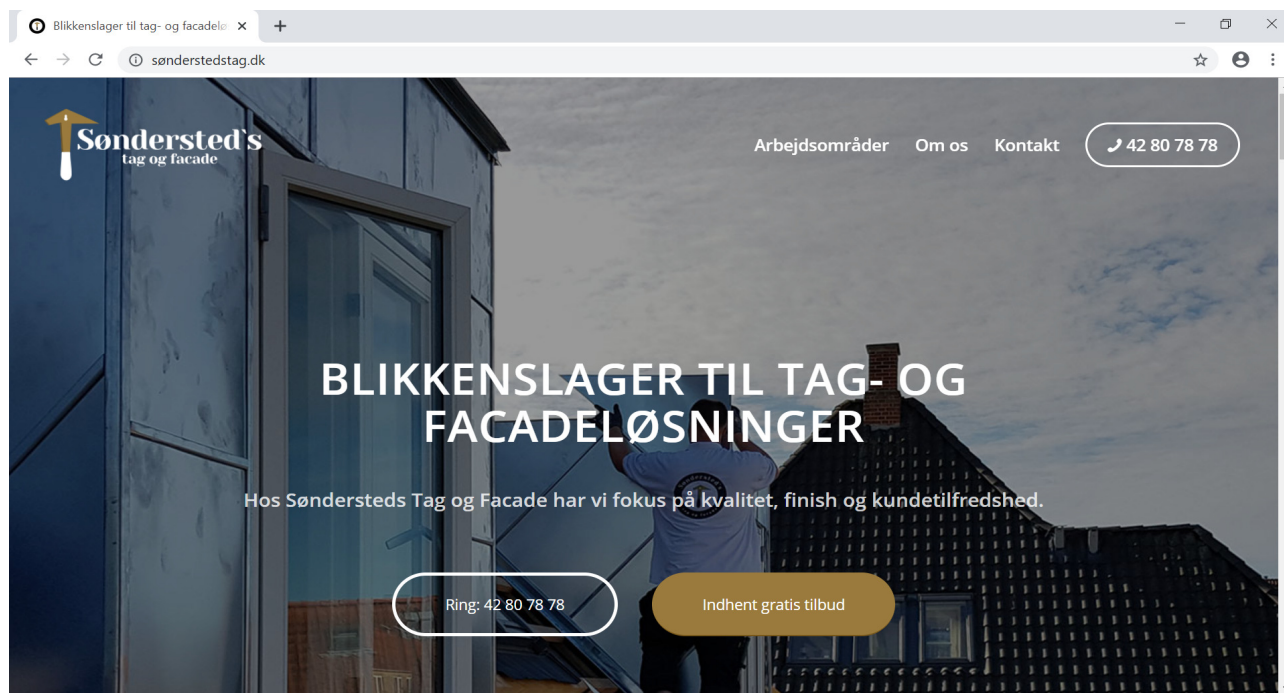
Blikkenslager til tag- og facadelø ×
+
søndersted­stag.dk

Søndersted`s
tag og facade

Arbejdsområder Om os Kontakt 42 80 78 78

BLIKKENSLAGER TIL TAG- OG FACADELØSNINGER

Hos Søndersteds Tag og Facade har vi fokus på kvalitet, finish og kundetilfredshed.

Ring: 42 80 78 78

Indhent gratis tilbud